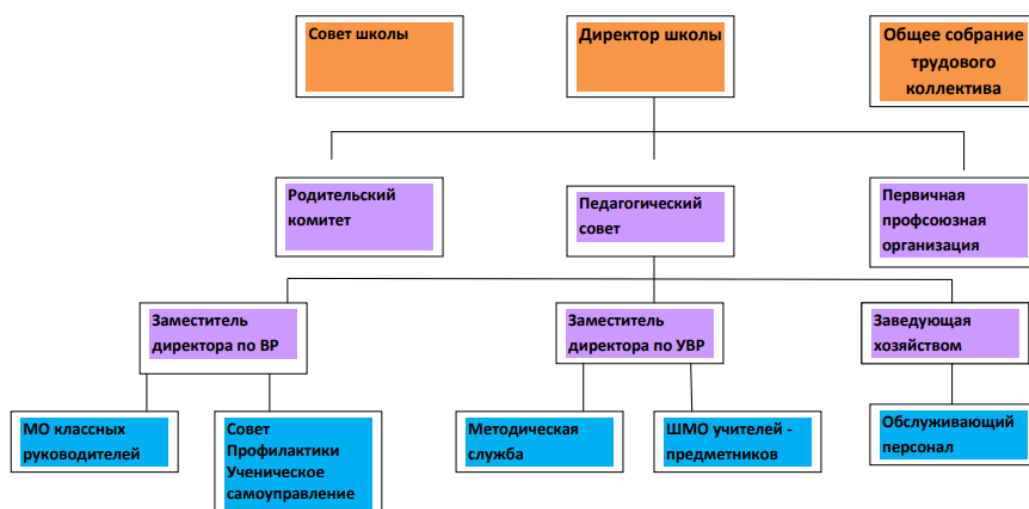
Совет школы

Директор школы

Общее собрание трудового коллектива

Родительский комитет

Педагогический совет

Первичная профсоюзная организация

Заместитель директора по ВР

Заместитель директора по УВР

Заведующая хозяйством

МО классных руководителей

Совет Профилактики Ученическое самоуправление

Методическая служба

ШМО учителей - предметников

Обслуживающий персонал